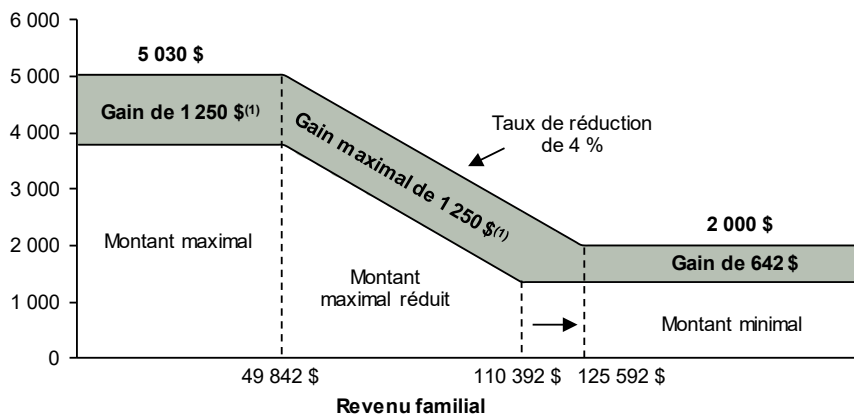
6 000
5 000
4 000
3 000
2 000
1 000
0

5 030 $

Gain de 1 250 $⁽¹⁾

Gain maximal de 1 250 $⁽¹⁾

Taux de réduction de 4 %

2 000 $

Gain de 642 $

Montant maximal

Montant maximal réduit

Montant minimal

49 842 $
110 392 $
125 592 $

Revenu familial